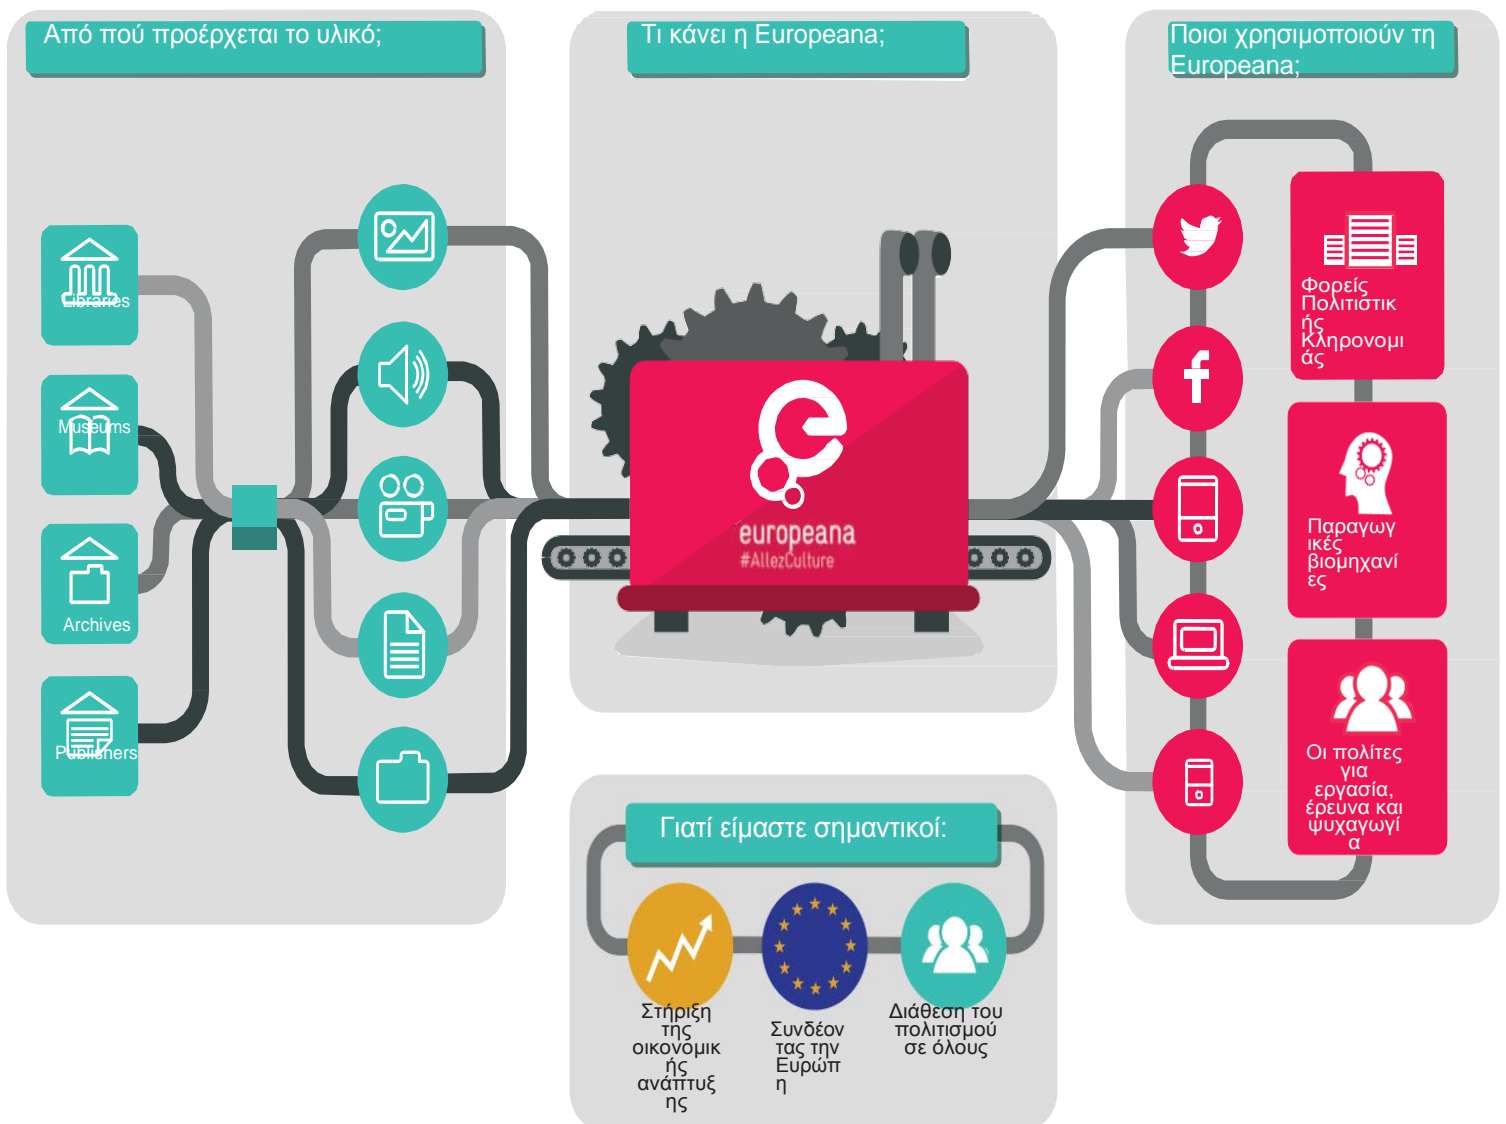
Από πού προέρχεται το υλικό;

Libraries

Museums

Archives

Publishers

Τι κάνει η Europeana;

europeana
#AllezCulture

Ποιοι χρησιμοποιούν τη Europeana;

Φορείς Πολιτιστικής Κληρονομιάς

Παραγωγικές βιομηχανίες

Οι πολίτες για εργασία, έρευνα και ψυχαγωγία

Γιατί είμαστε σημαντικοί:

Στήριξη της οικονομικής ανάπτυξης

Συνδέοντας την Ευρώπη

Διάθεση του πολιτισμού σε όλους